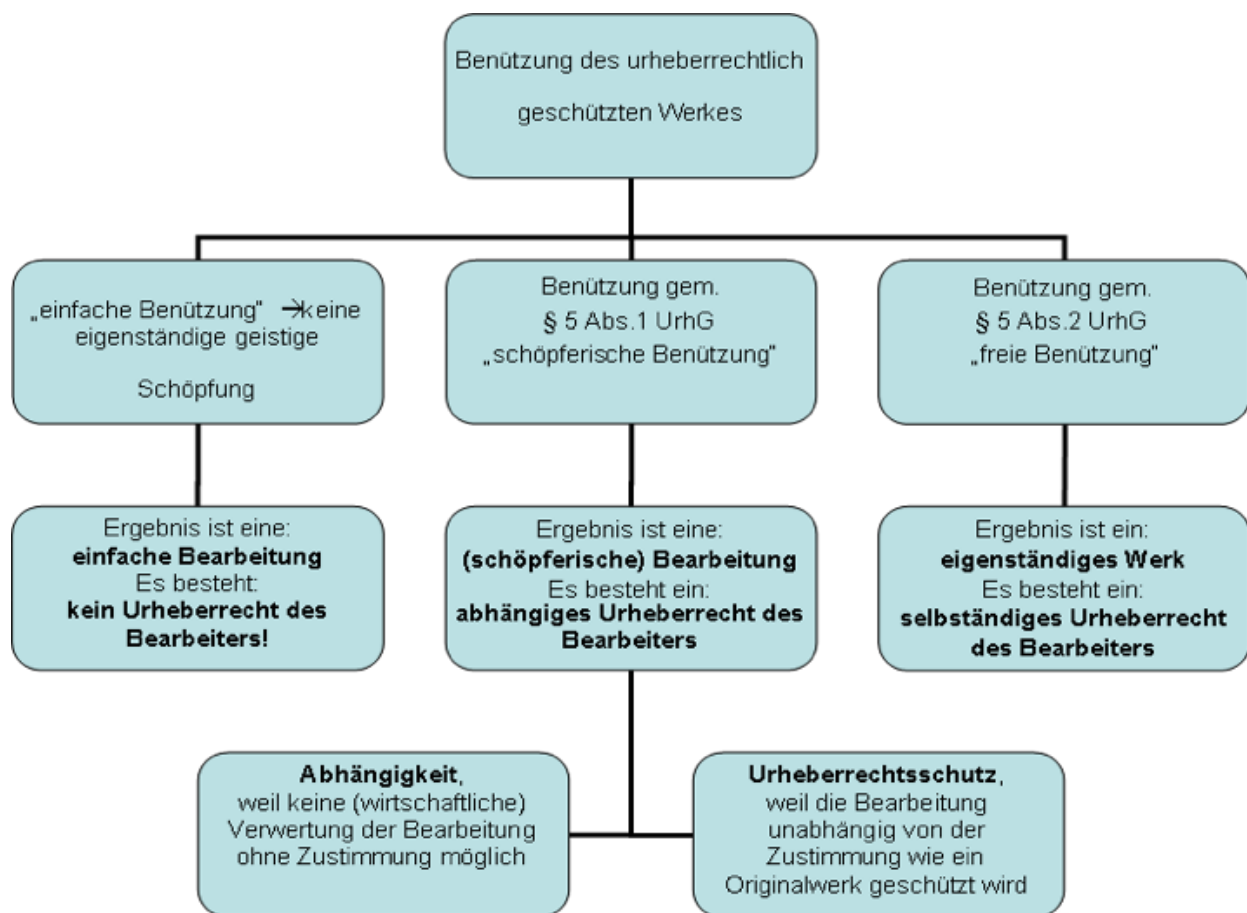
Benützung des urheberrechtlich geschützten Werkes

„einfache Benützung" →keine eigenständige geistige Schöpfung

Benützung gem. § 5 Abs.1 UrhG „schöpferische Benützung"

Benützung gem. § 5 Abs.2 UrhG „freie Benützung"

Ergebnis ist eine: **einfache Bearbeitung** Es besteht: **kein Urheberrecht des Bearbeiters!**

Ergebnis ist eine: **(schöpferische) Bearbeitung** Es besteht ein: **abhängiges Urheberrecht des Bearbeiters**

Ergebnis ist ein: **eigenständiges Werk** Es besteht ein: **selbständiges Urheberrecht des Bearbeiters**

**Abhängigkeit**, weil keine (wirtschaftliche) Verwertung der Bearbeitung ohne Zustimmung möglich

**Urheberrechtsschutz**, weil die Bearbeitung unabhängig von der Zustimmung wie ein Originalwerk geschützt wird